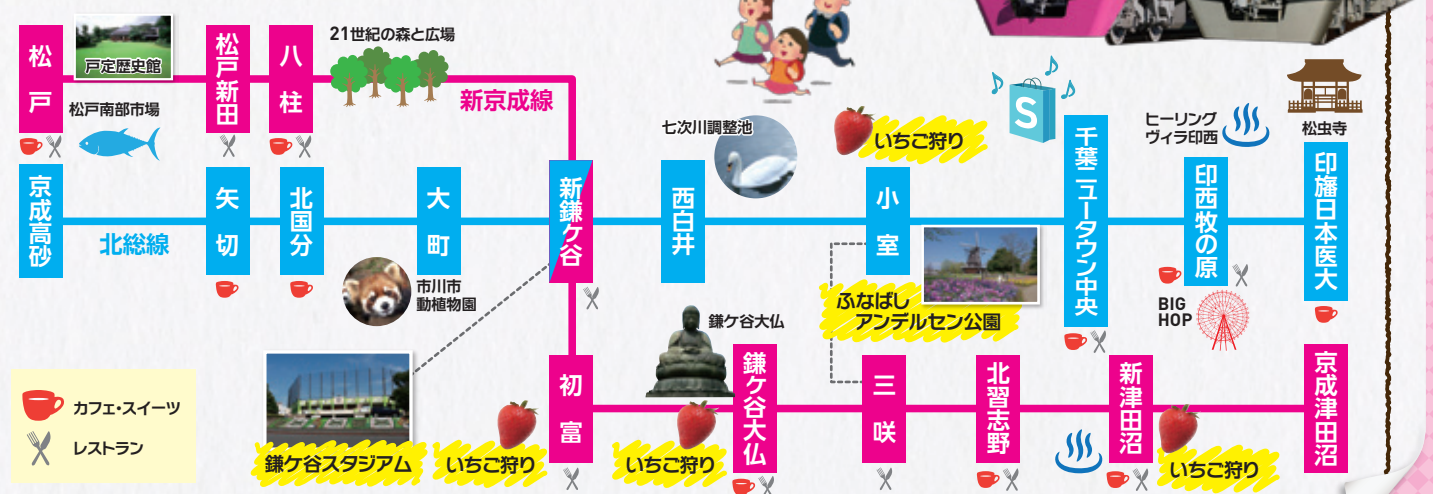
松戸
戸定歴史館
松戸新田
八柱
21世紀の森と広場
新京成線
松戸南部市場
七次川調整池
いちご狩り
ヒーリングヴィラ印西
松虫寺
京成高砂
北総線
矢切
北国分
大町
新鎌ケ谷
西白井
小室
千葉ニュータウン中央
印西牧の原
印旛日本医大
市川市動植物園
ふなばしアンデルセン公園
BIG HOP
鎌ケ谷大仏
初富
鎌ケ谷大仏
三咲
北習志野
新津田沼
京成津田沼
カフェ・スイーツ
レストラン
鎌ケ谷スタジアム
いちご狩り
いちご狩り
いちご狩り